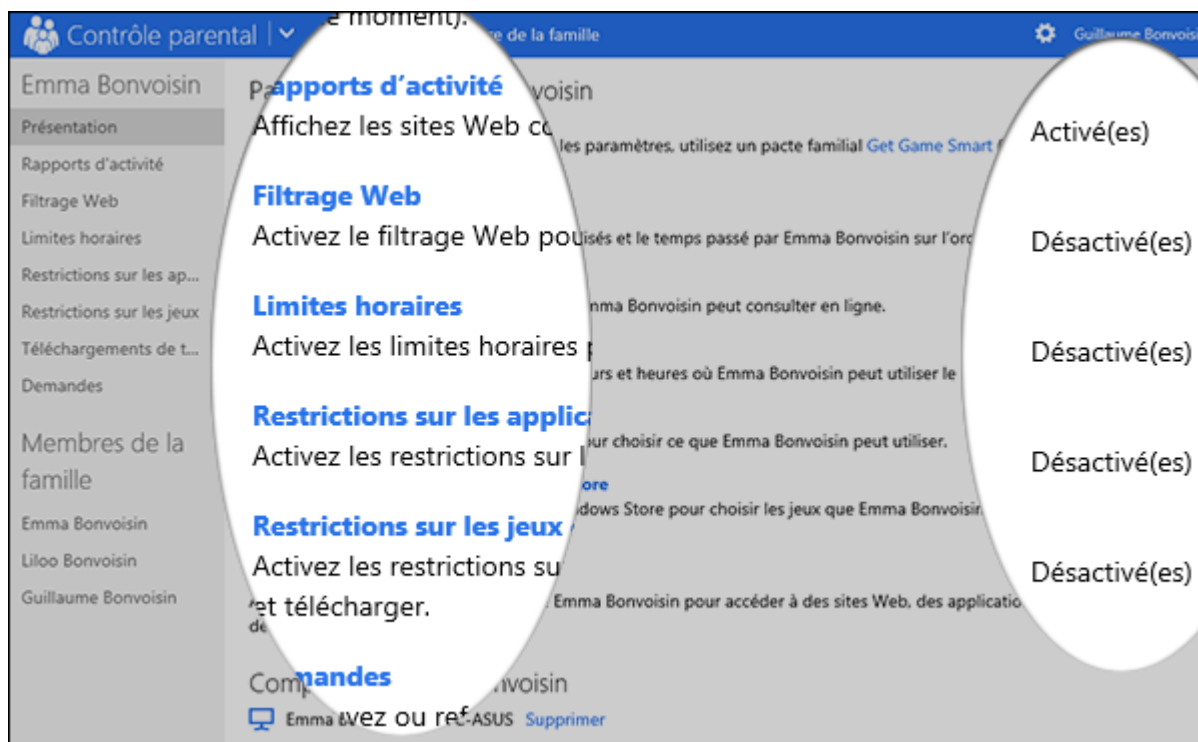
Contrôle parental | moment). de la famille Guillaume Bonvois

Emma Bonvoisin
Présentation
Rapports d'activité
Filtrage Web
Limites horaires
Restrictions sur les ap...
Restrictions sur les jeux
Téléchargements de t...
Demandes

Membres de la famille
Emma Bonvoisin
Liloo Bonvoisin
Guillaume Bonvoisin

Pa voisin
Rapports d'activité
Affichez les sites Web co les paramètres, utilisez un pacte familial Get Game Smart

Filtrage Web
Activez le filtrage Web pou isés et le temps passé par Emma Bonvoisin sur l'ord

nma Bonvoisin peut consulter en ligne.
Limites horaires
Activez les limites horaires urs et heures où Emma Bonvoisin peut utiliser le

Restrictions sur les applica
Activez les restrictions sur our choisir ce que Emma Bonvoisin peut utiliser.
ore
dows Store pour choisir les jeux que Emma Bonvoisin
Restrictions sur les jeux
Activez les restrictions su
et télécharger. Emma Bonvoisin pour accéder à des sites Web, des applicatio
de

Comp mandes nvoisin
Emma vez ou ref -ASUS Supprimer

Activé(es)
Désactivé(es)
Désactivé(es)
Désactivé(es)
Désactivé(es)